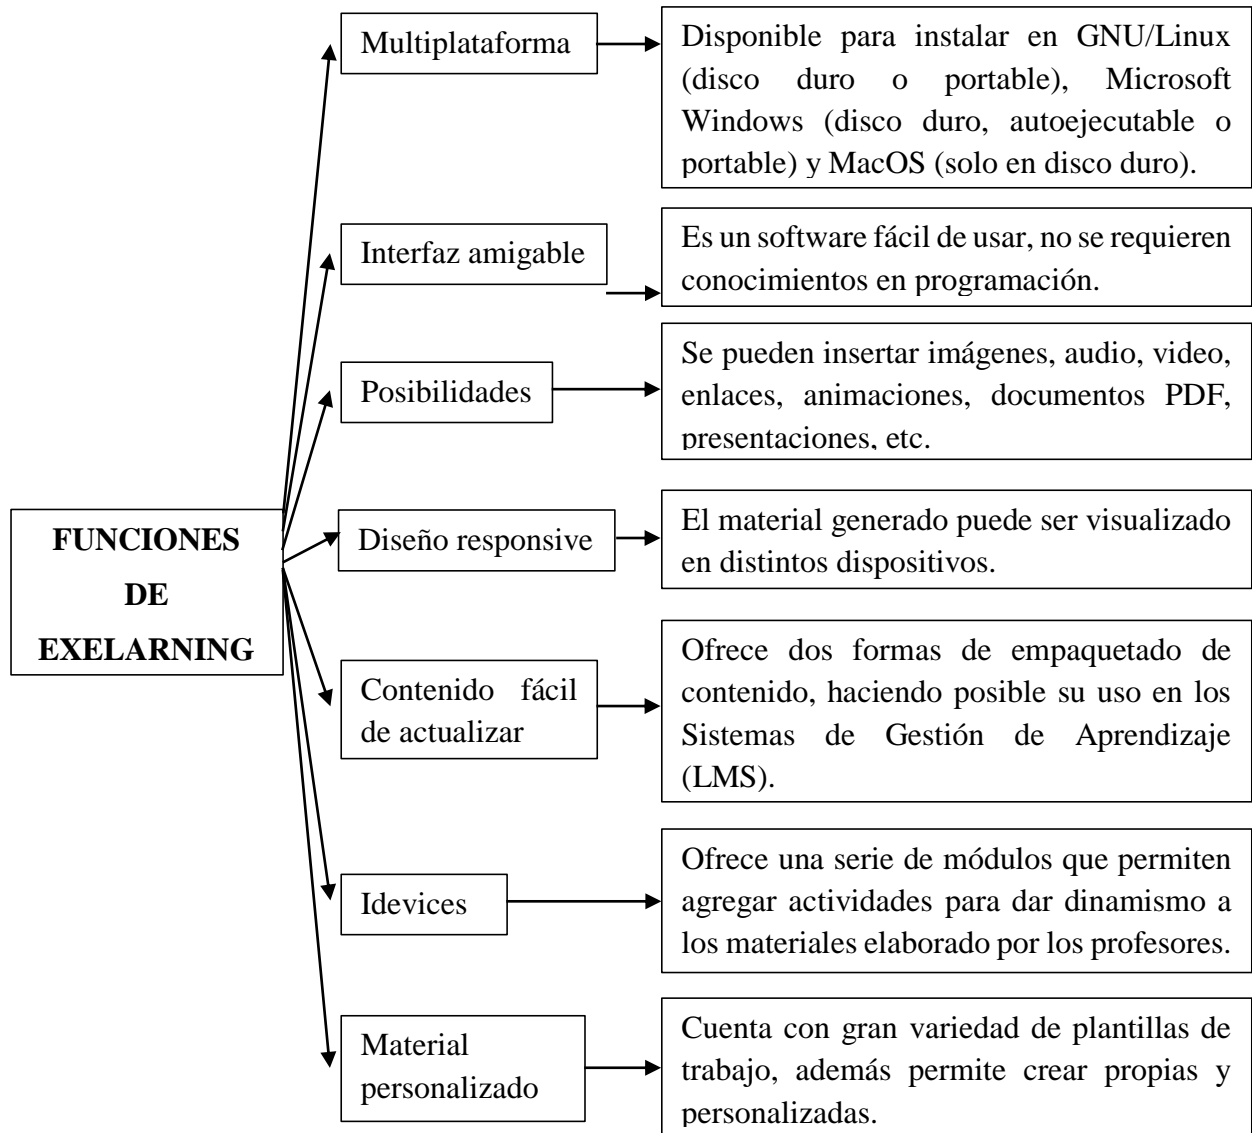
FUNCIONES DE EXELARNING

Multiplataforma

Disponible para instalar en GNU/Linux (disco duro o portable), Microsoft Windows (disco duro, autoejecutable o portable) y MacOS (solo en disco duro).

Interfaz amigable

Es un software fácil de usar, no se requieren conocimientos en programación.

Posibilidades

Se pueden insertar imágenes, audio, video, enlaces, animaciones, documentos PDF, presentaciones, etc.

Diseño responsive

El material generado puede ser visualizado en distintos dispositivos.

Contenido fácil de actualizar

Ofrece dos formas de empaquetado de contenido, haciendo posible su uso en los Sistemas de Gestión de Aprendizaje (LMS).

Idevices

Ofrece una serie de módulos que permiten agregar actividades para dar dinamismo a los materiales elaborado por los profesores.

Material personalizado

Cuenta con gran variedad de plantillas de trabajo, además permite crear propias y personalizadas.